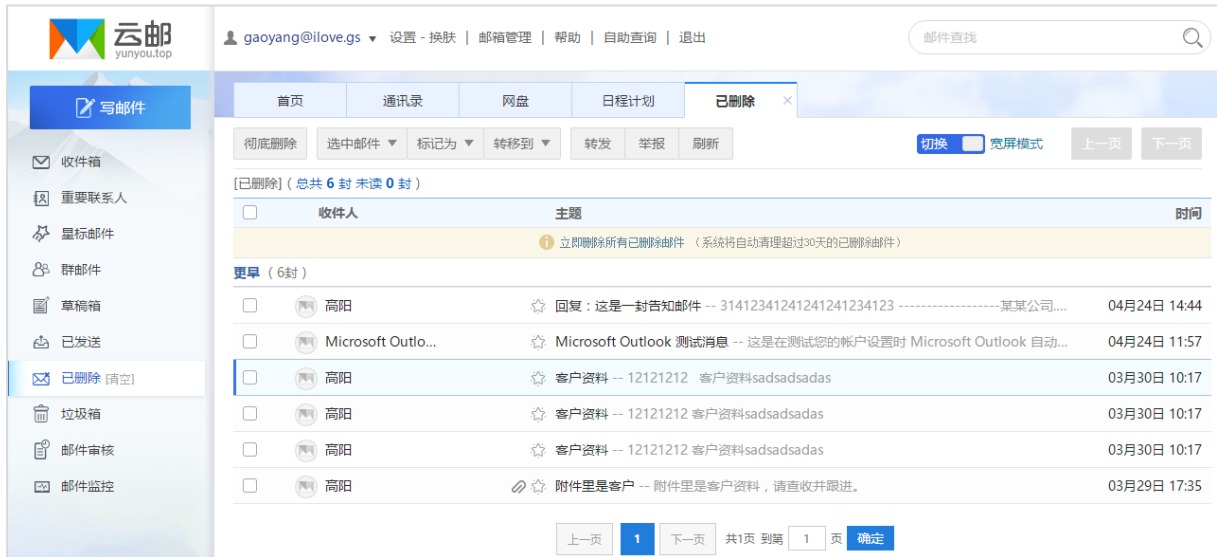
云邮
yunyou.top

gaoyang@ilove.gs ▾ 设置 - 换肤 | 邮箱管理 | 帮助 | 自助查询 | 退出

邮件查找

写邮件

收件箱
重要联系人
星标邮件
群邮件
草稿箱
已发送
已删除 [清空]
垃圾箱
邮件审核
邮件监控

首页 | 通讯录 | 网盘 | 日程计划 | 已删除 ×

彻底删除 | 选中邮件 ▾ | 标记为 ▾ | 转移到 ▾ | 转发 | 举报 | 刷新

切换 宽屏模式

上一页 | 下一页

[已删除] ( 总共 6 封 未读 0 封 )

| | 收件人 | 主题 | 时间 |
|---|---|---|---|
| | | 立即删除所有已删除邮件 （系统将自动清理超过30天的已删除邮件） | |

更早 ( 6封 )

| | 收件人 | 主题 | 时间 |
|---|---|---|---|
| | 高阳 | 回复：这是一封告知邮件 -- 31412341241241241234123 ------------------某某公司.... | 04月24日 14:44 |
| | Microsoft Outlo... | Microsoft Outlook 测试消息 -- 这是在测试您的帐户设置时 Microsoft Outlook 自动... | 04月24日 11:57 |
| | 高阳 | 客户资料 -- 12121212 客户资料sadsadsadas | 03月30日 10:17 |
| | 高阳 | 客户资料 -- 12121212 客户资料sadsadsadas | 03月30日 10:17 |
| | 高阳 | 客户资料 -- 12121212 客户资料sadsadsadas | 03月30日 10:17 |
| | 高阳 | 附件里是客户 -- 附件里是客户资料，请查收并跟进。 | 03月29日 17:35 |

上一页 1 下一页 共1页 到第 1 页 确定